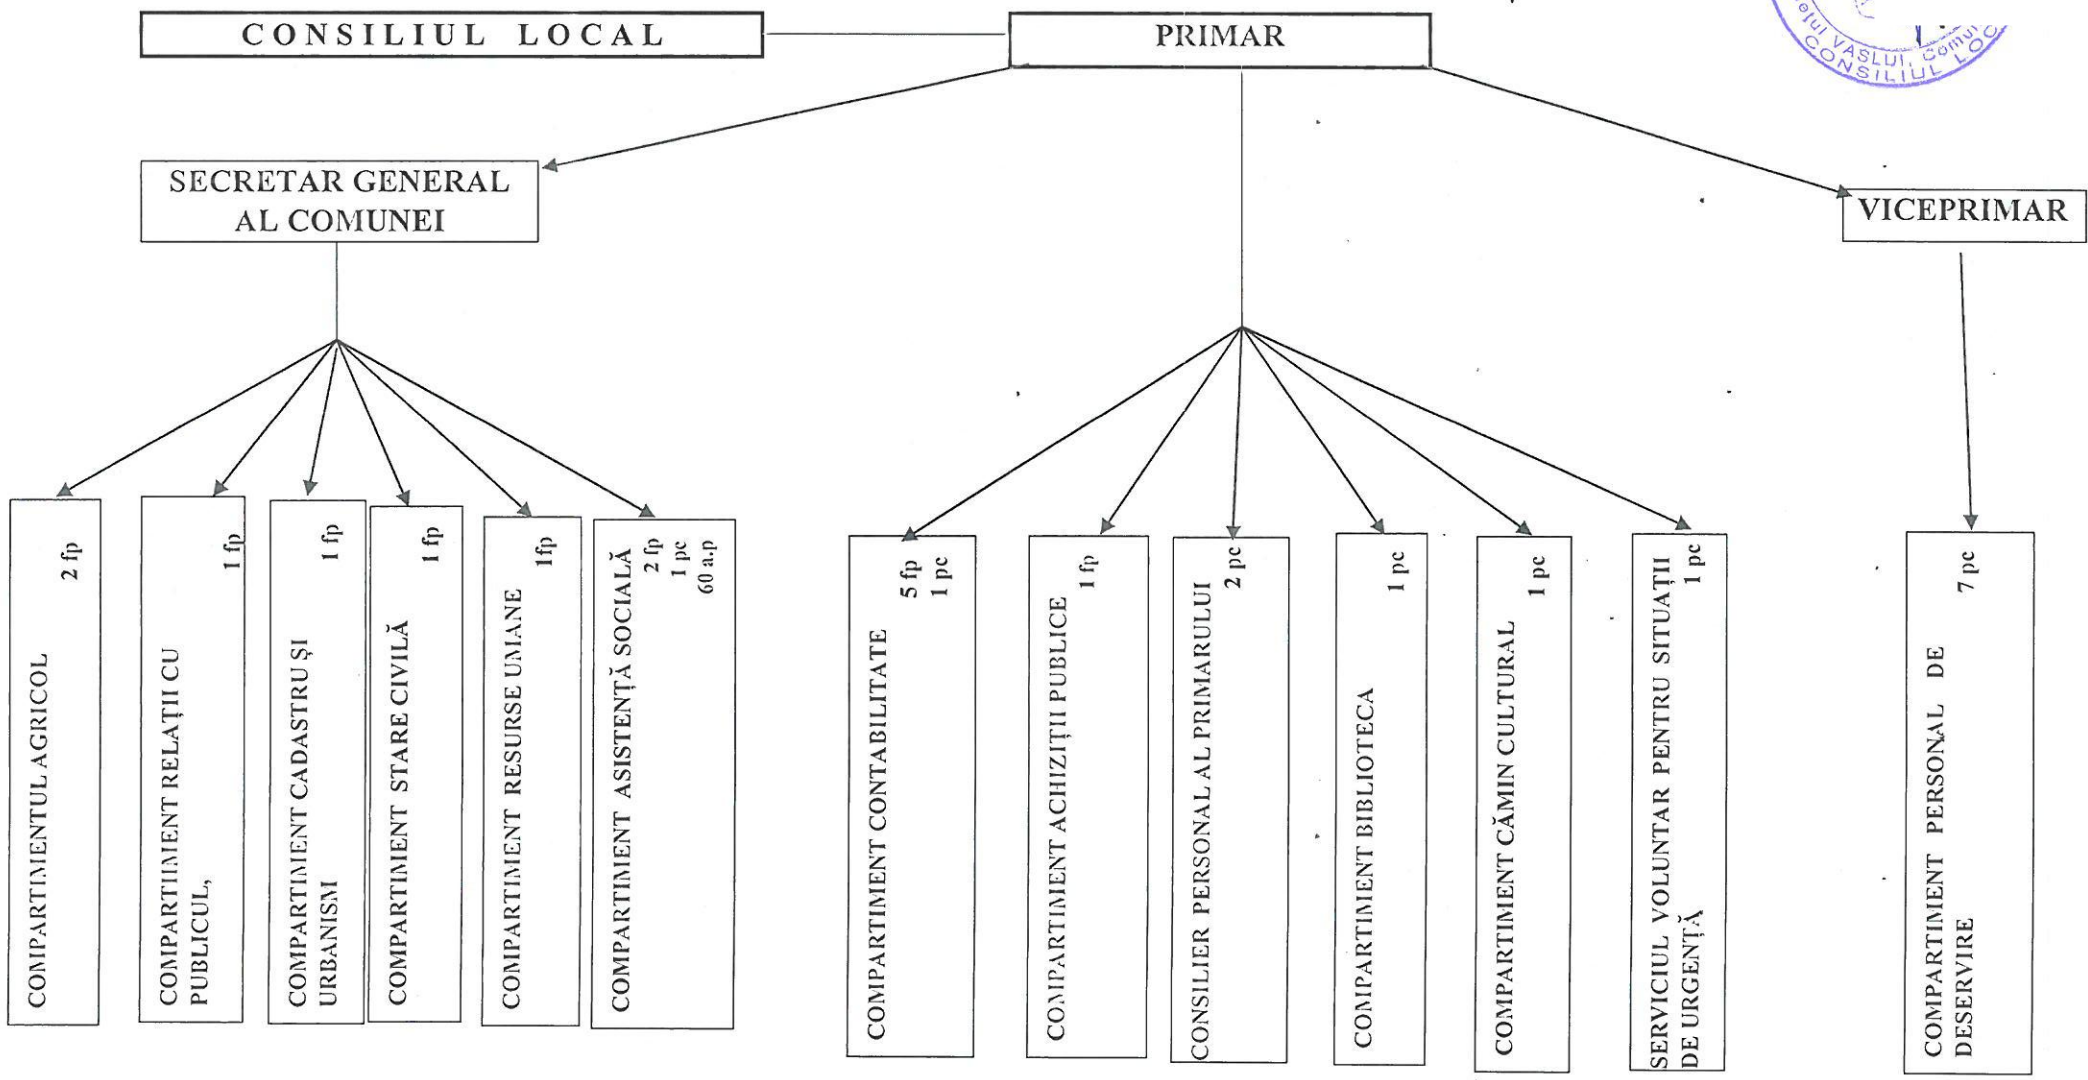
CONSILIUL LOCAL

PRIMAR

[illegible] VASLUI, Comuna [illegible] CONSILIUL LOCAL

SECRETAR GENERAL AL COMUNEI

VICEPRIMAR

COMPARTIMENTUL AGRICOL 2 fp

COMPARTIMENT RELAȚII CU PUBLICUL, 1 fp

COMPARTIMENT CADASTRU ȘI URBANISM 1 fp

COMPARTIMENT STARE CIVILĂ 1 fp

COMPARTIMENT RESURSE UMANE 1fp

COMPARTIMENT ASISTENȚĂ SOCIALĂ 2 fp 1 pc 60 a.p

COMPARTIMENT CONTABILITATE 5 fp 1 pc

COMPARTIMENT ACHIZIȚII PUBLICE 1 fp

CONSILIER PERSONAL AL PRIMARULUI 2 pc

COMPARTIMENT BIBLIOTECA 1 pc

COMPARTIMENT CĂMIN CULTURAL 1 pc

SERVICIUL VOLUNTAR PENTRU SITUAȚII DE URGENȚĂ 1 pc

COMPARTIMENT PERSONAL DE DESERVIRE 7 pc